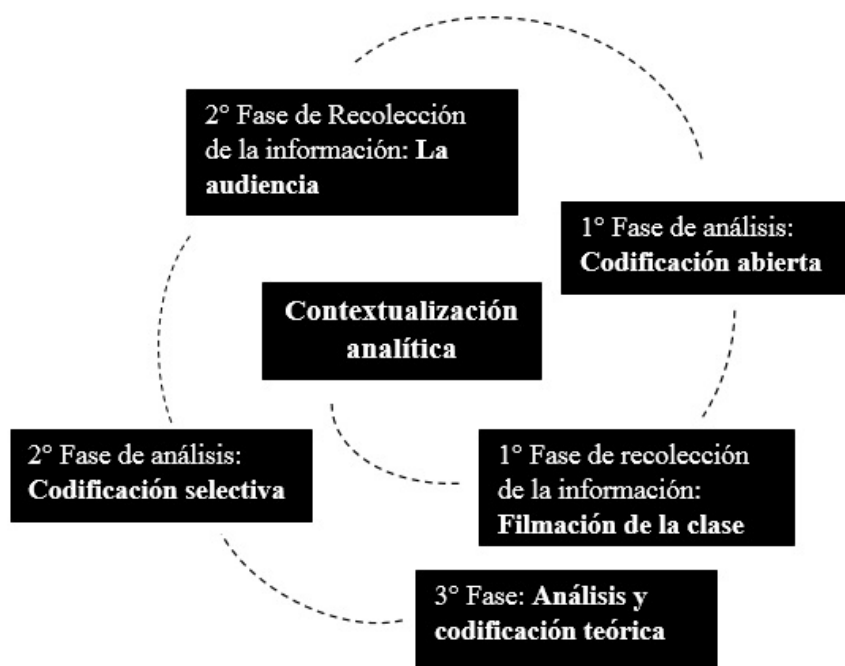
2° Fase de Recolección de la información: La audiencia

1° Fase de análisis: Codificación abierta

Contextualización analítica

2° Fase de análisis: Codificación selectiva

1° Fase de recolección de la información: Filmación de la clase

3° Fase: Análisis y codificación teórica